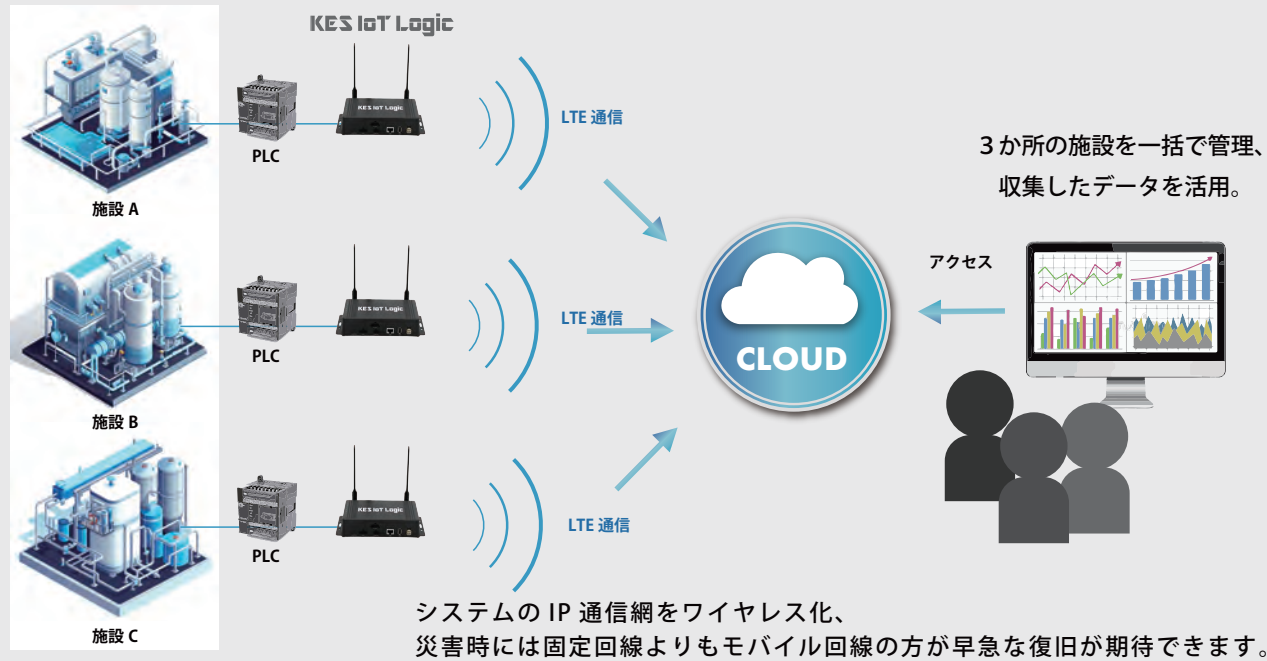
KES IoT Logic

PLC

施設 A

KES IoT Logic

LTE 通信

3か所の施設を一括で管理、
収集したデータを活用。

PLC

施設 B

LTE 通信

CLOUD

アクセス

PLC

施設 C

LTE 通信

システムの IP 通信網をワイヤレス化、
災害時には固定回線よりもモバイル回線の方が早急な復旧が期待できます。